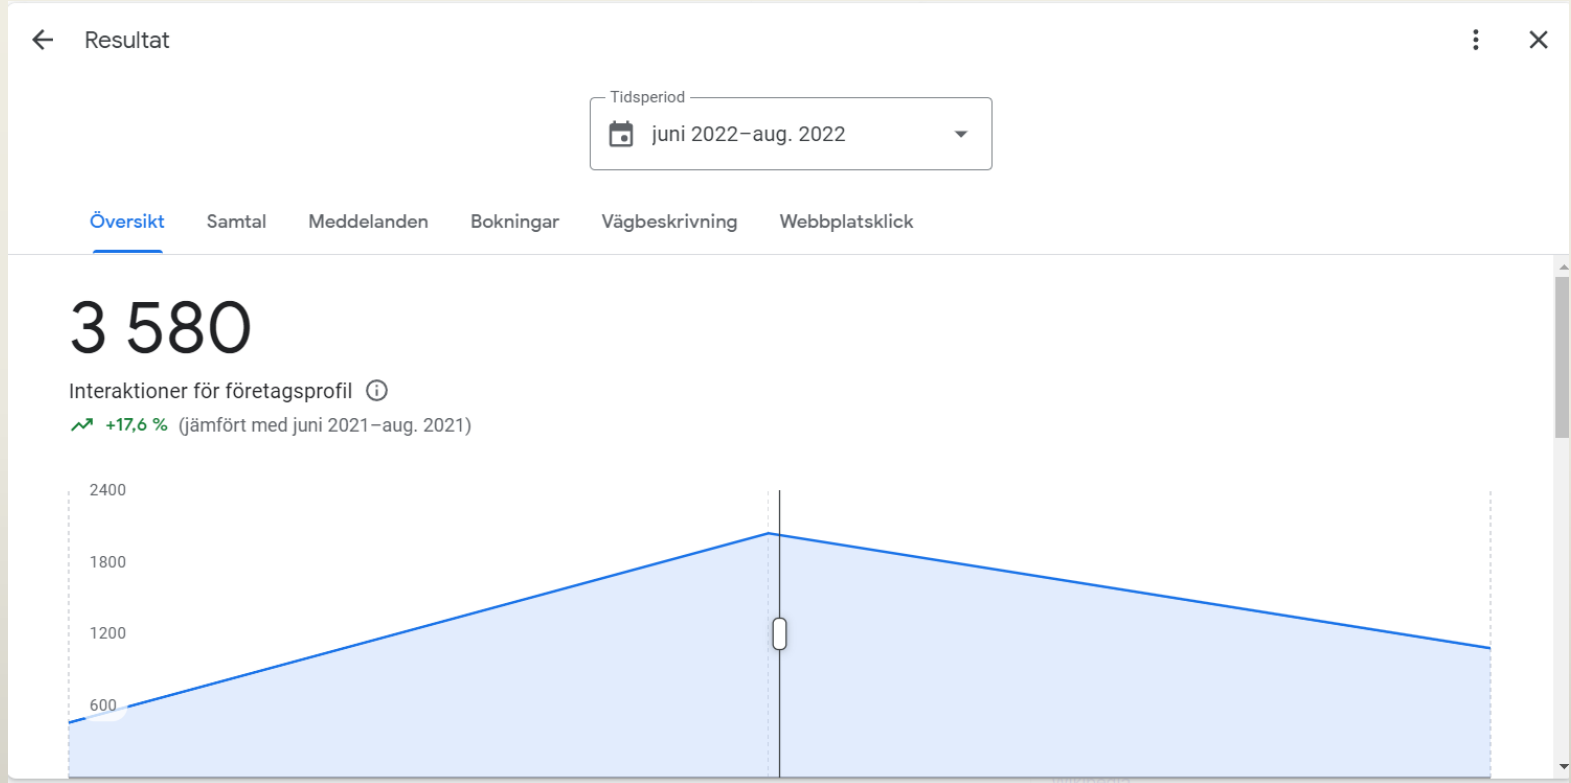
Resultat

Tidsperiod
juni 2022–aug. 2022

Översikt Samtal Meddelanden Bokningar Vägbeskrivning Webbplatsklick

3 580

Interaktioner för företagsprofil

+17,6 % (jämfört med juni 2021–aug. 2021)

2400
1800
1200
600